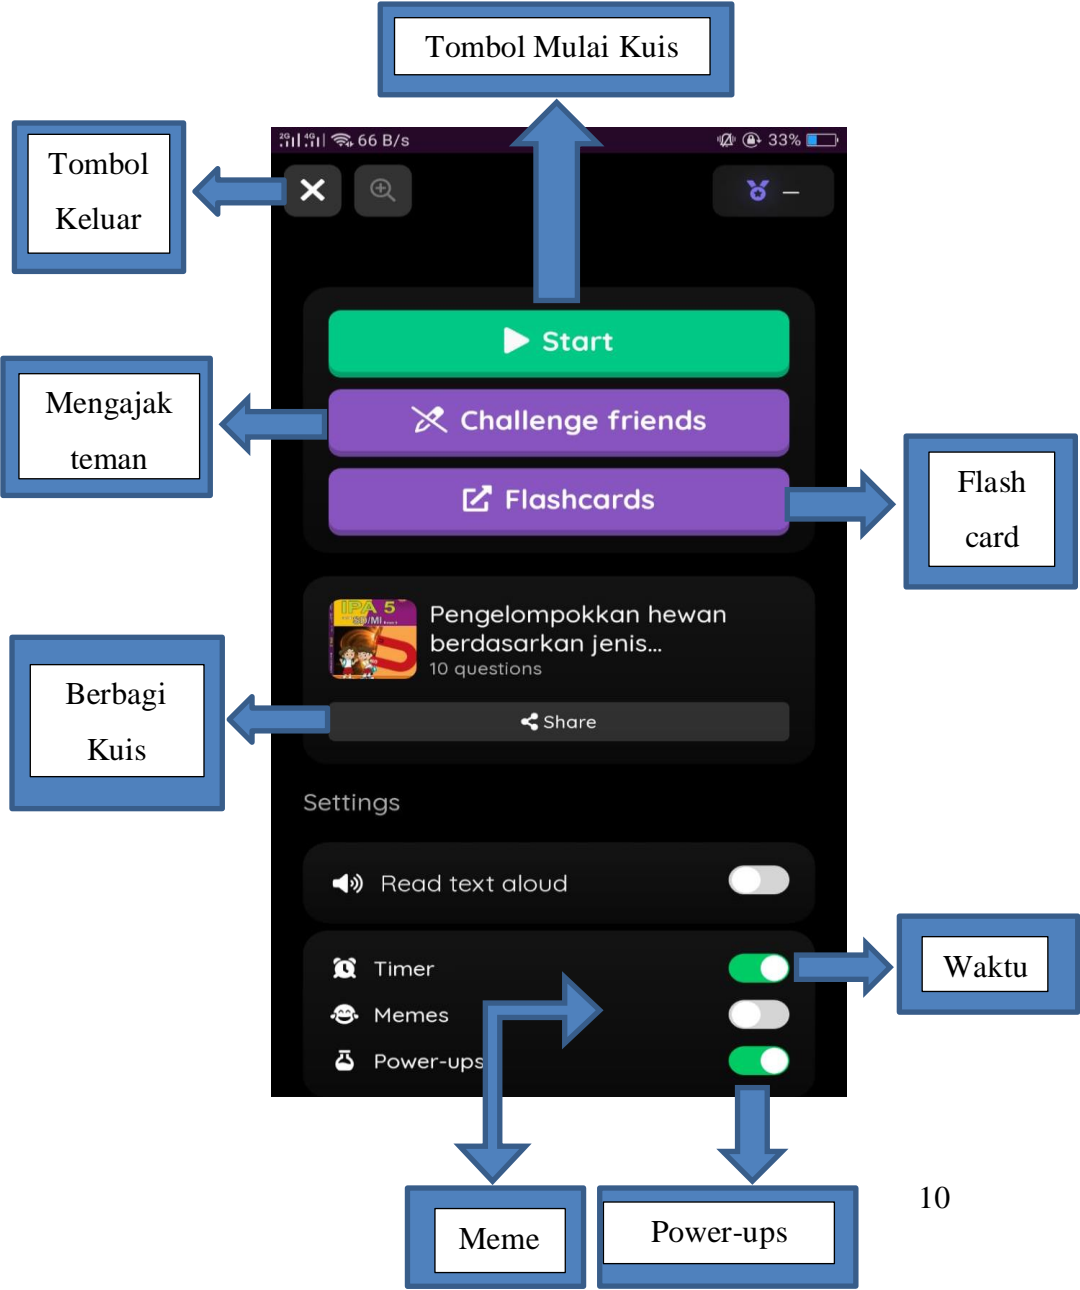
Tombol Mulai Kuis

Tombol Keluar

66 B/s

33%

Start

Challenge friends

Flashcards

Mengajak teman

Flash card

IPA 5

SD/MI

Pengelompokkan hewan berdasarkan jenis...

10 questions

Share

Berbagi Kuis

Settings

Read text aloud

Timer

Memes

Power-ups

Waktu

Meme

Power-ups

10